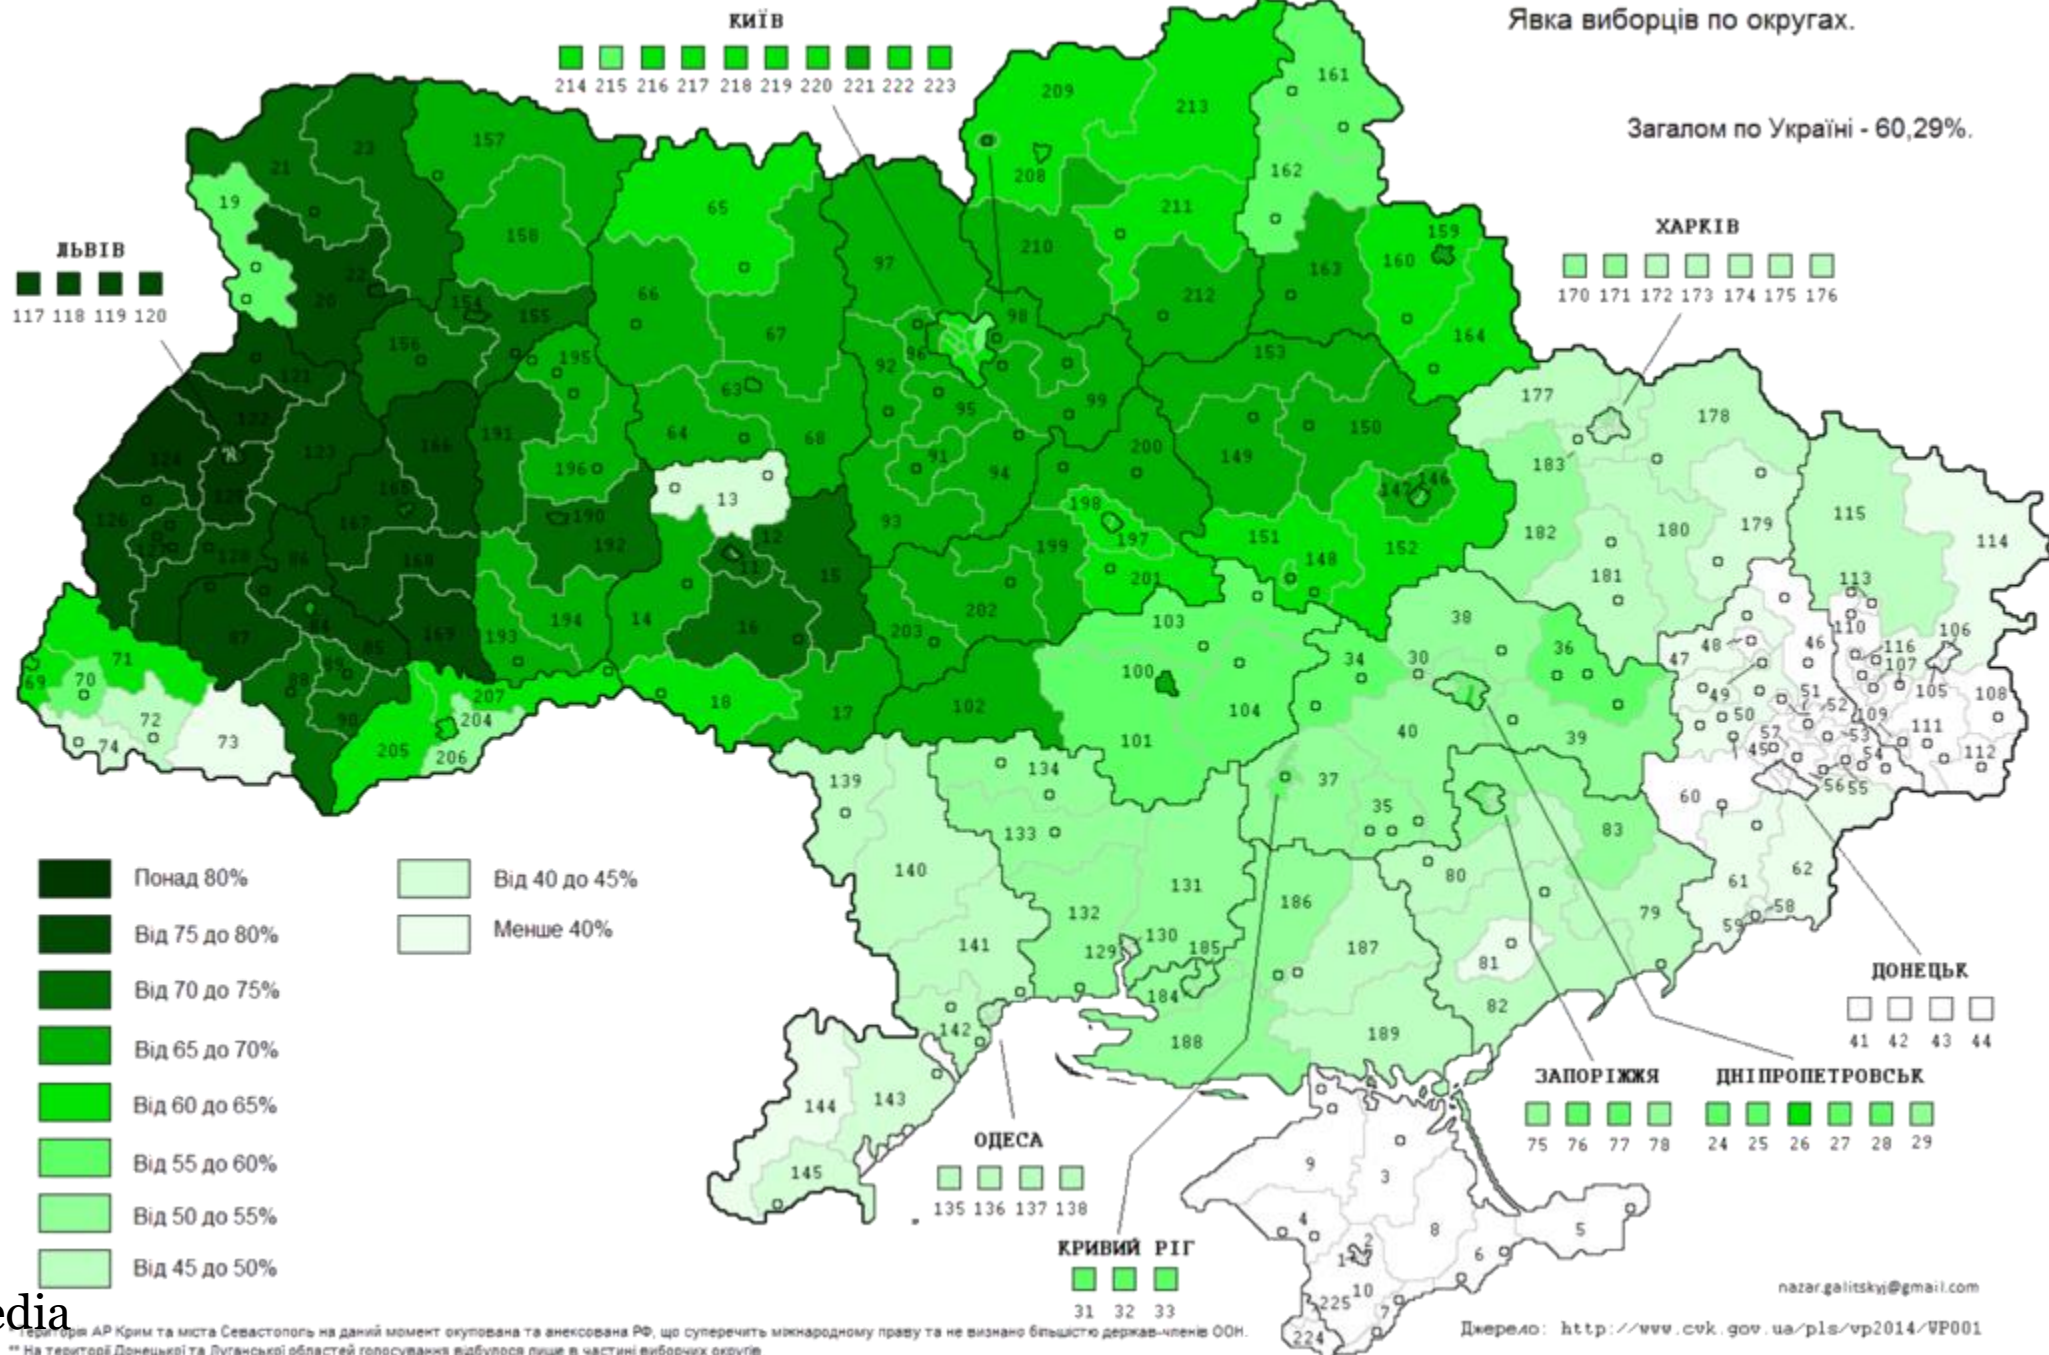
Явка виборців по округах.

Загалом по Україні - 60,29%.

КИЇВ
214 215 216 217 218 219 220 221 222 223

ЛЬВІВ
117 118 119 120

ХАРКІВ
170 171 172 173 174 175 176

209 213 161 157 21 23 208 162 19 65 211 158 210 159 22 212 163 160 20 66 97 154 155 98 164 67 156 195 121 86 153 63 92 177 178 99 122 191 95 150 64 68 183 123 166 196 200 149 124 91 94 13 147 146 165 190 198 115 125 182 180 179 126 167 197 114 192 93 151 12 199 148 152 127 128 168 181 113 11 15 201 36 194 202 14 203 38 110 46 16 103 106 193 169 116 107 87 47 48 34 30 47 71 85 100 49 51 105 108 69 70 89 104 50 52 109 207 111 204 18 17 102 40 39 57 72 88 90 53 101 45 54 74 73 112 205 206 139 134 37 56 55 35 60 83 133 140 80 131 62 186 61 132 58 79 59 141 129 130 185 187 81 184 82 142 188 189 144 143 145 9 3 4 8 2 5 6 14 10 225 7 224

Понад 80%
Від 75 до 80%
Від 70 до 75%
Від 65 до 70%
Від 60 до 65%
Від 55 до 60%
Від 50 до 55%
Від 45 до 50%
Від 40 до 45%
Менше 40%

ДОНЕЦЬК
41 42 43 44

ЗАПОРІЖЖЯ
75 76 77 78

ДНІПРОПЕТРОВСЬК
24 25 26 27 28 29

ОДЕСА
135 136 137 138

КРИВИЙ РІГ
31 32 33

nazar.galitskyj@gmail.com
Джерело: http://www.cvk.gov.ua/pls/vp2014/WP001

edia
* Територія АР Крим та міста Севастополь на даний момент окупована та анексована РФ, що суперечить міжнародному праву та не визнано більшістю держав-членів ООН.
** На території Донецької та Луганської областей голосування відбулося лише в частині виборчих округів